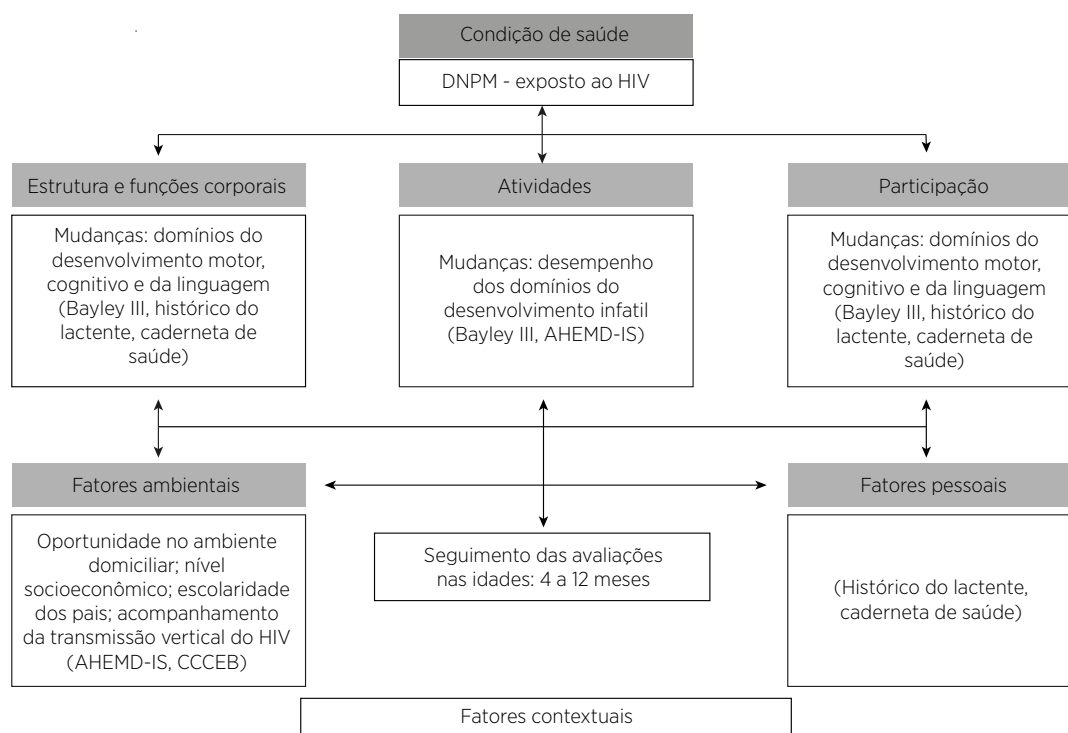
Condição de saúde

DNPM - exposto ao HIV

Estrutura e funções corporais

Mudanças: domínios do desenvolvimento motor, cognitivo e da linguagem (Bayley III, histórico do lactente, caderneta de saúde)

Atividades

Mudanças: desempenho dos domínios do desenvolvimento infatil (Bayley III, AHEMD-IS)

Participação

Mudanças: domínios do desenvolvimento motor, cognitivo e da linguagem (Bayley III, histórico do lactente, caderneta de saúde)

Fatores ambientais

Oportunidade no ambiente domiciliar; nível socioeconômico; escolaridade dos pais; acompanhamento da transmissão vertical do HIV (AHEMD-IS, CCCEB)

Seguimento das avaliações nas idades: 4 a 12 meses

Fatores pessoais

(Histórico do lactente, caderneta de saúde)

Fatores contextuais